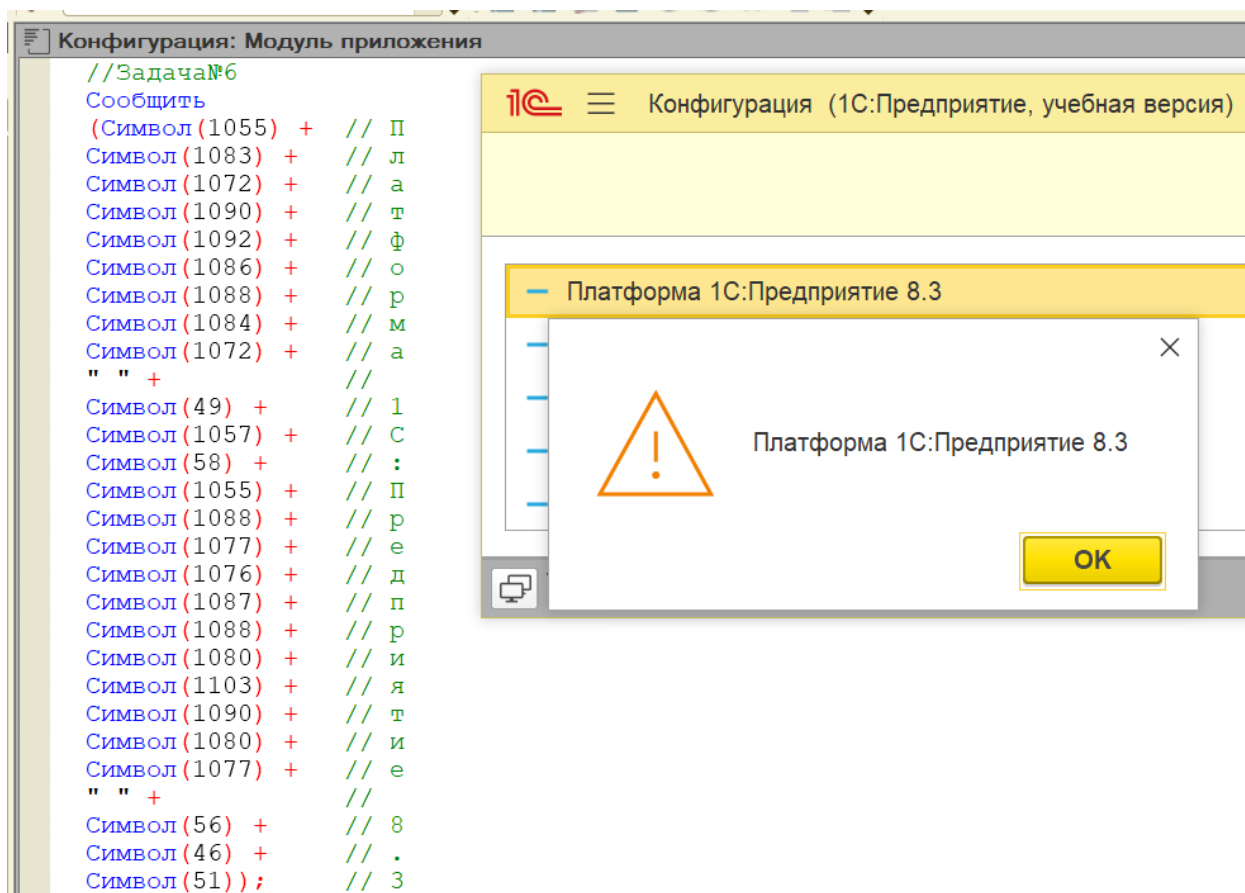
Конфигурация: Модуль приложения

//Задача№6
Сообщить
(Символ(1055) + // П
Символ(1083) + // л
Символ(1072) + // а
Символ(1090) + // т
Символ(1092) + // ф
Символ(1086) + // о
Символ(1088) + // р
Символ(1084) + // м
Символ(1072) + // а
" " + //
Символ(49) + // 1
Символ(1057) + // С
Символ(58) + // :
Символ(1055) + // П
Символ(1088) + // р
Символ(1077) + // е
Символ(1076) + // д
Символ(1087) + // п
Символ(1088) + // р
Символ(1080) + // и
Символ(1103) + // я
Символ(1090) + // т
Символ(1080) + // и
Символ(1077) + // е
" " + //
Символ(56) + // 8
Символ(46) + // .
Символ(51)); // 3

1С Конфигурация (1С:Предприятие, учебная версия)

Платформа 1С:Предприятие 8.3

Платформа 1С:Предприятие 8.3

OK